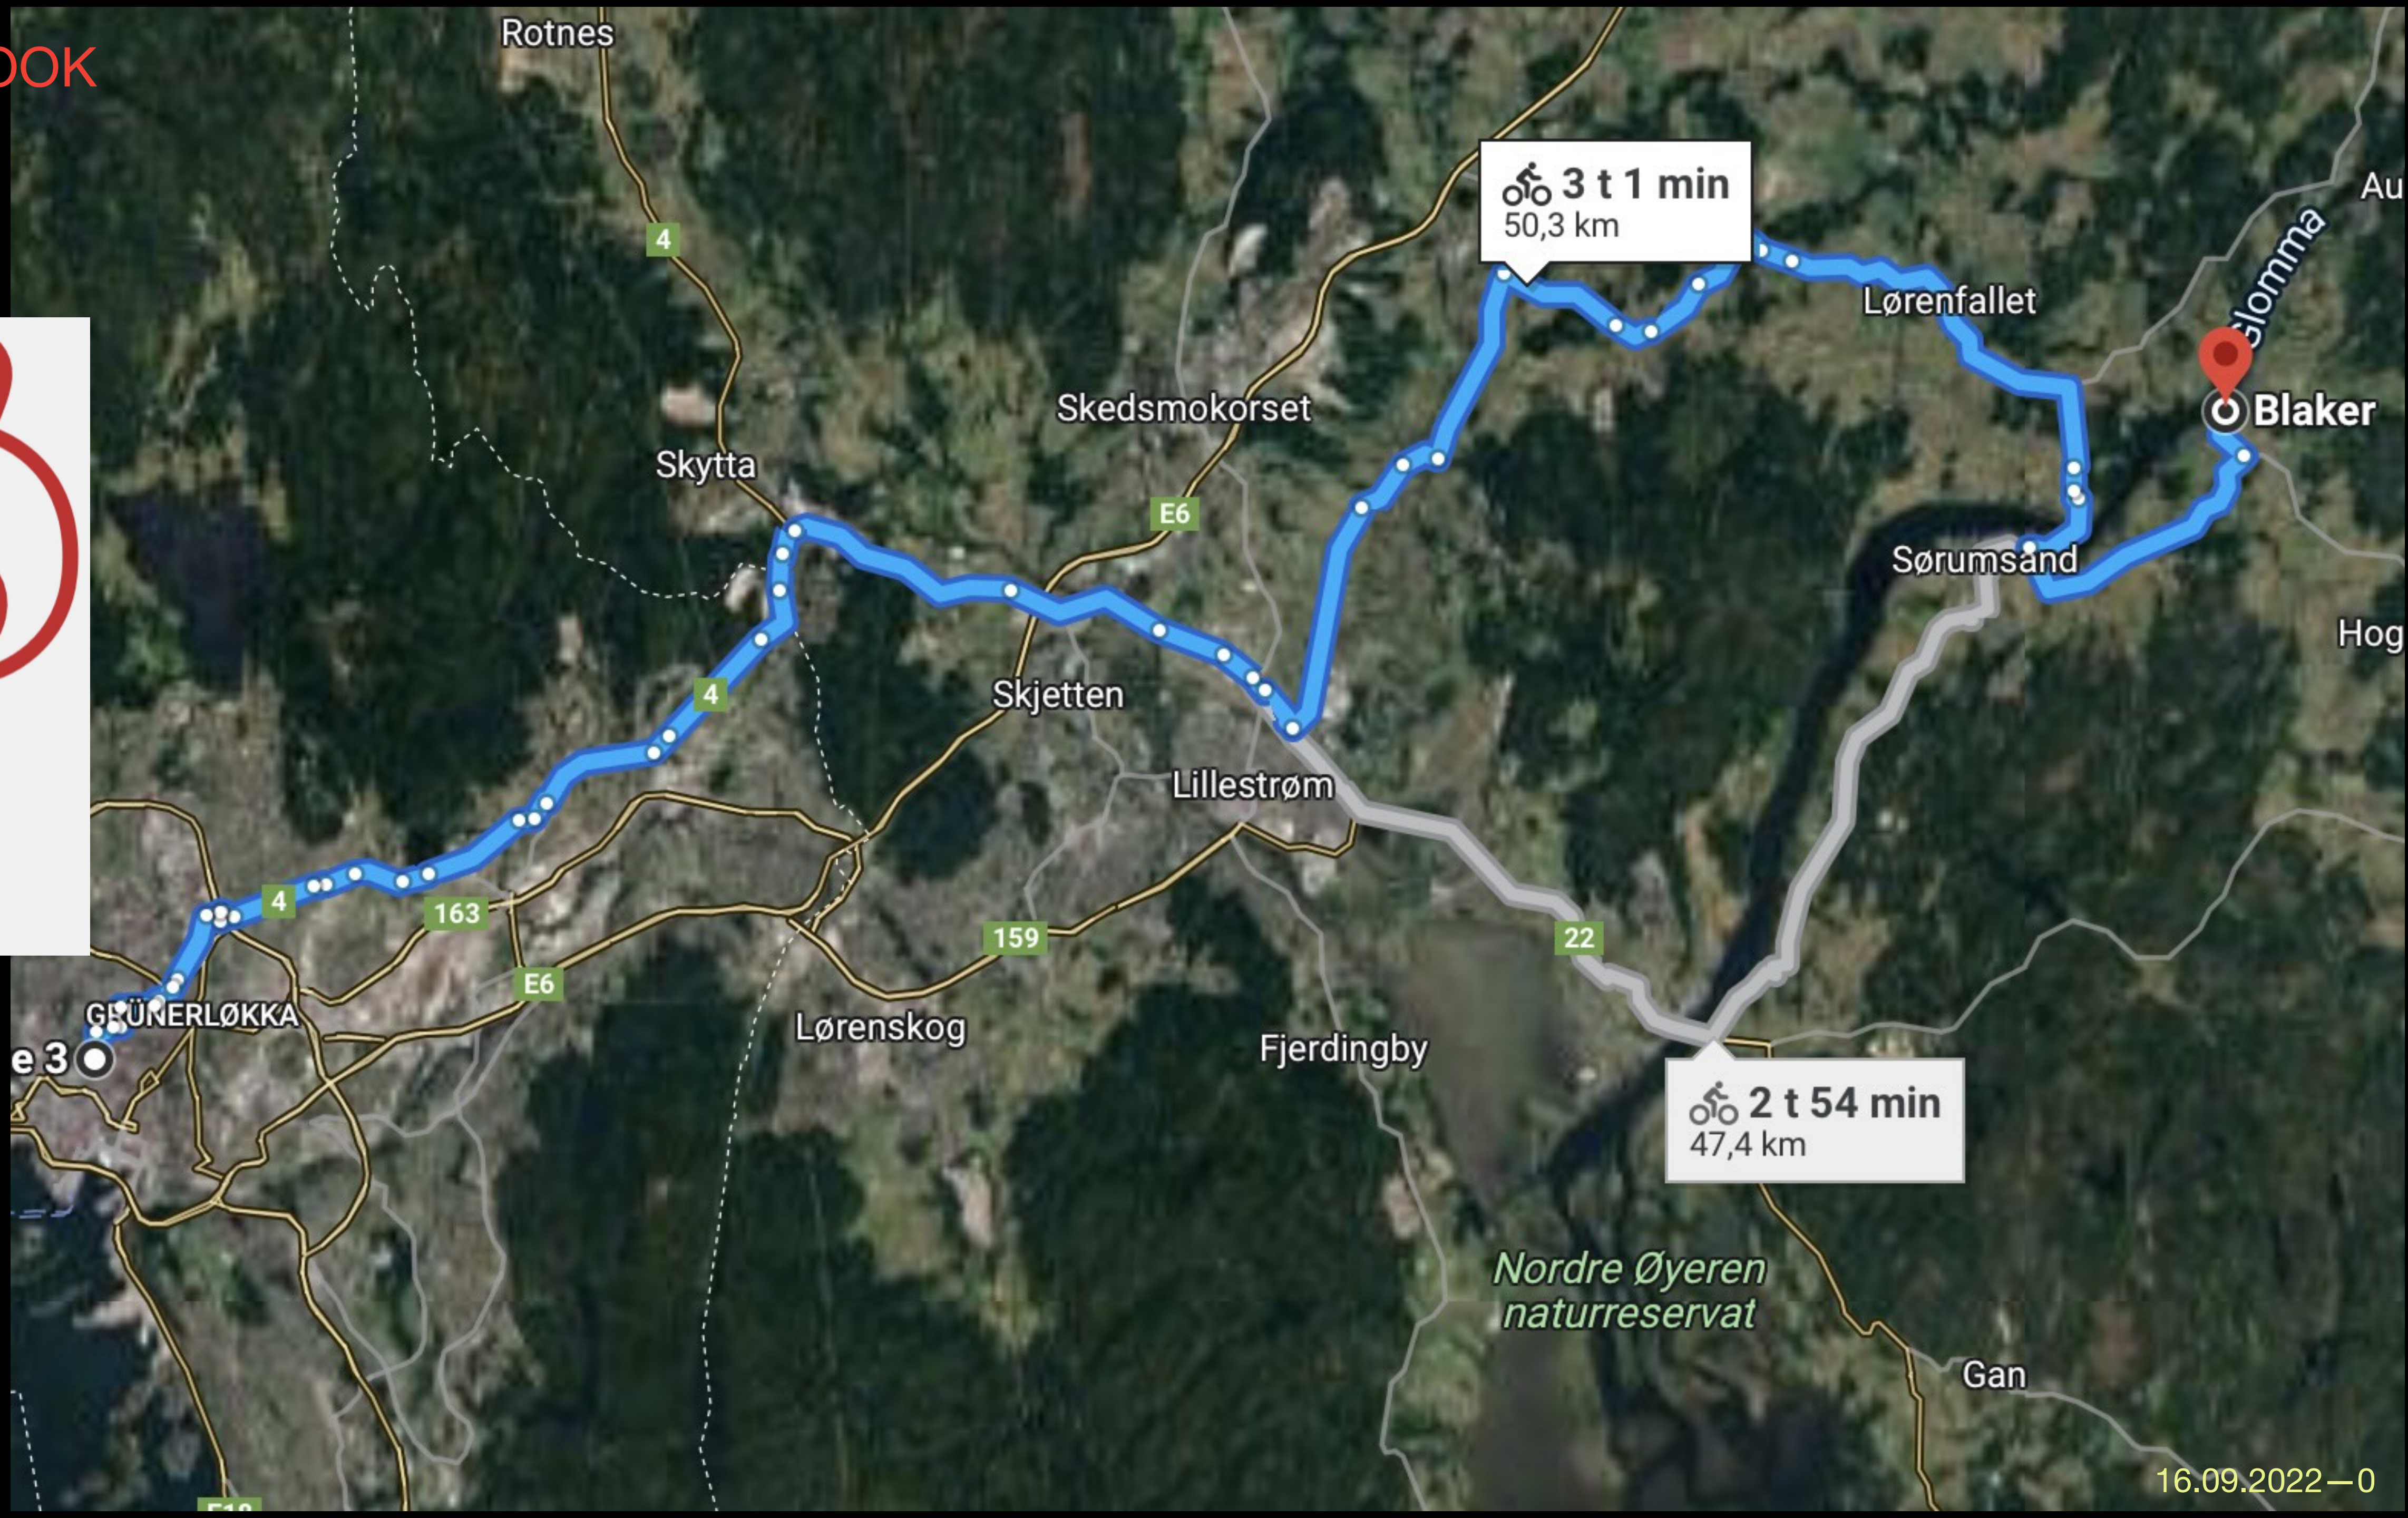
OOK

Rotnes

4

3 t 1 min
50,3 km

Au
Glomma

Lørenfallet

Blaker

Skedsmokorset

Skytta

E6

Sørumsand

Hog

4

Skjetten

Lillestrøm

4

163

159

22

E6

GRÜNERLØKKA

e 3

Lørenskog

Fjerdingby

2 t 54 min
47,4 km

Nordre Øyeren naturreservat

Gan

E18

16.09.2022 — 0